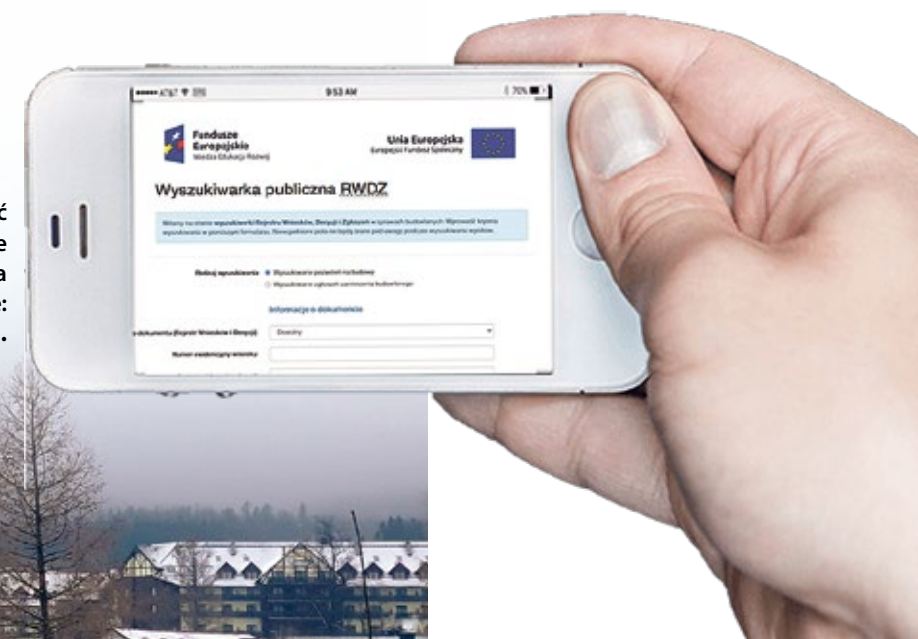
ć
e
a
:
.

•••• AT&T 9:53 AM 70%

Fundusze Europejskie
Wiedza Edukacja Rozwój

Unia Europejska
Europejski Fundusz Społeczny

Wyszukiwarka publiczna RWDZ

Witamy na stronie wyszukiwarki Rejestru Wniosków, Decyzji i Zgłoszeń w sprawach budowlanych. Wprowadź kryteria wyszukiwania w poniższym formularzu. Niewypełnione pola nie będą brane pod uwagę podczas wyszukiwania wyników.

Rodzaj wyszukiwania
Wyszukiwanie pozwoleń na budowę
Wyszukiwanie zgłoszeń zamiaru budowy

Informacje o dokumencie

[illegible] dokumentu (Rejestr Wniosków i Decyzji) Dowolny

Numer ewidencyjny wniosku